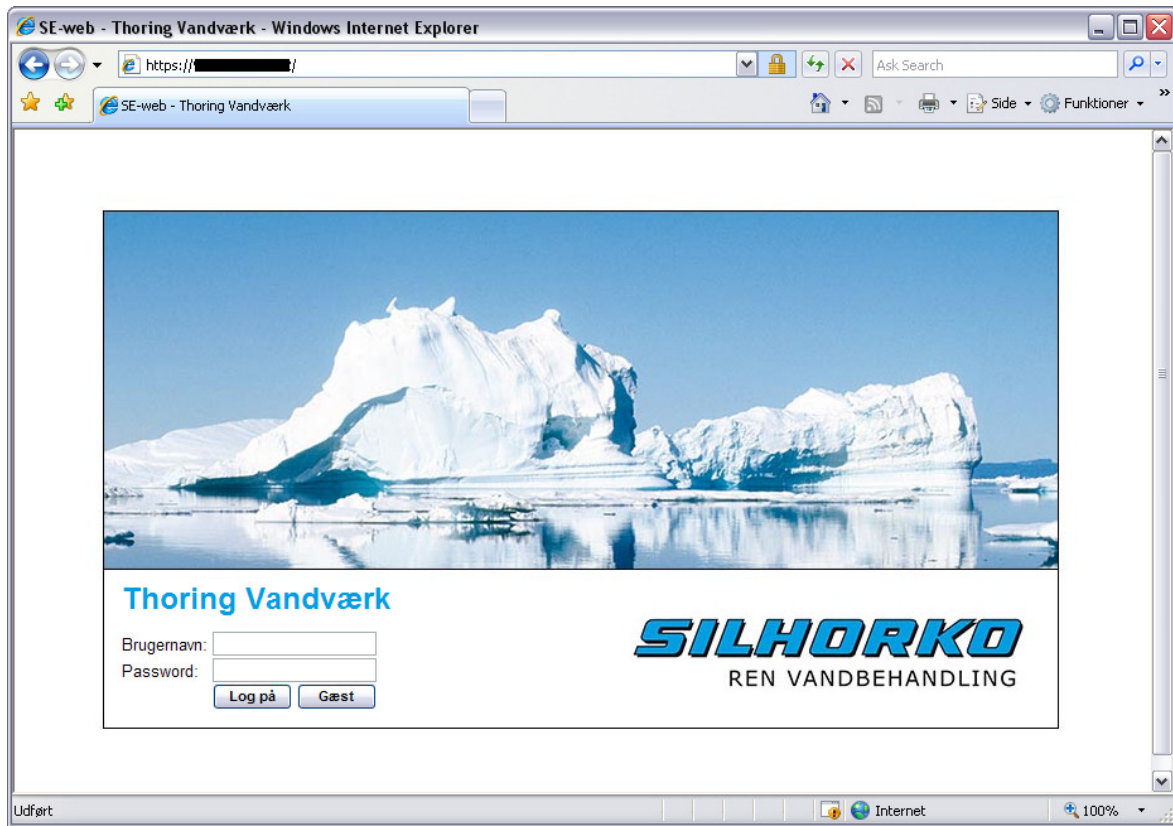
SE-web - Thoring Vandværk - Windows Internet Explorer

https://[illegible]/

Ask Search

SE-web - Thoring Vandværk

Side Funktioner

Thoring Vandværk

Brugernavn:
Password:
Log på Gæst

SILHORKO
REN VANDBEHANDLING

Udført
Internet
100%